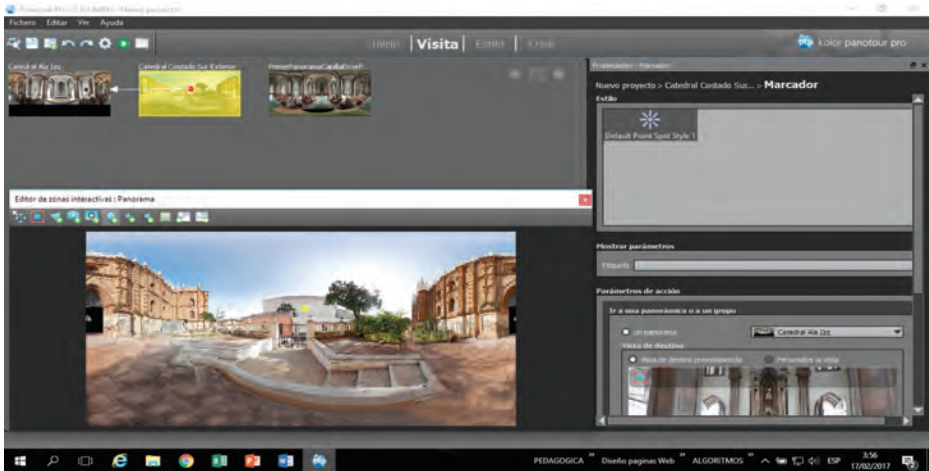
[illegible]

Fichero Editar Ver Ayuda

Inicio | Visita | Estilo | Crear

kolor panotour pro

Catedral Ala Izq

Catedral Costado Sur Exterior

PrimerPanoramaCapillaDoral

Propiedades - Marcador

Nuevo proyecto > Catedral Costado Sur... > Marcador

Estilo

Default Point Spot Style 1

Editor de zonas interactivas : Panorama

Mostrar parámetros

Etiqueta

Parámetros de acción

Ir a una panorámica o a un grupo

Un panorama

Catedral Ala Izq

Vista de destino

Vista de destino predeterminada

Personalizar la vista

PEDAGOGICA » Diseño paginas Web » ALGORITMOS » ESP 3:56 17/02/2017